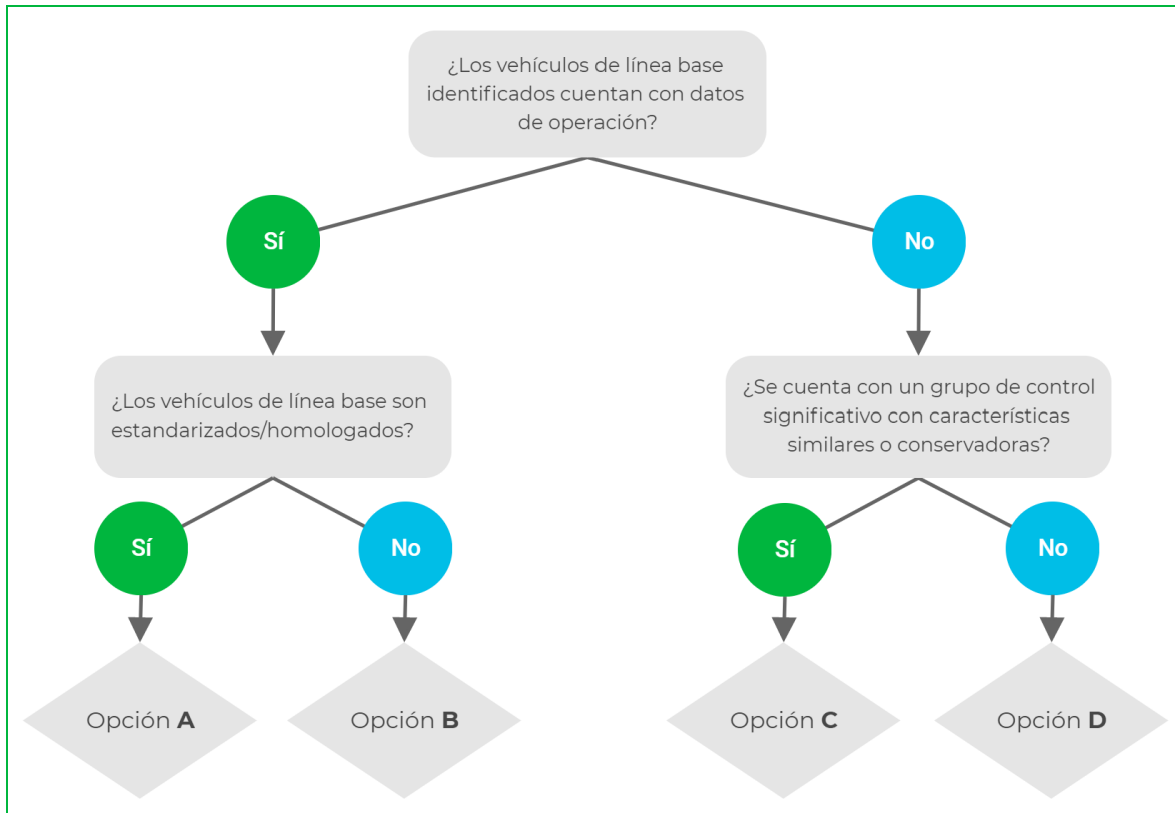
¿Los vehículos de línea base identificados cuentan con datos de operación?

Sí

No

¿Los vehículos de línea base son estandarizados/homologados?

¿Se cuenta con un grupo de control significativo con características similares o conservadoras?

Sí

No

Sí

No

Opción **A**

Opción **B**

Opción **C**

Opción **D**